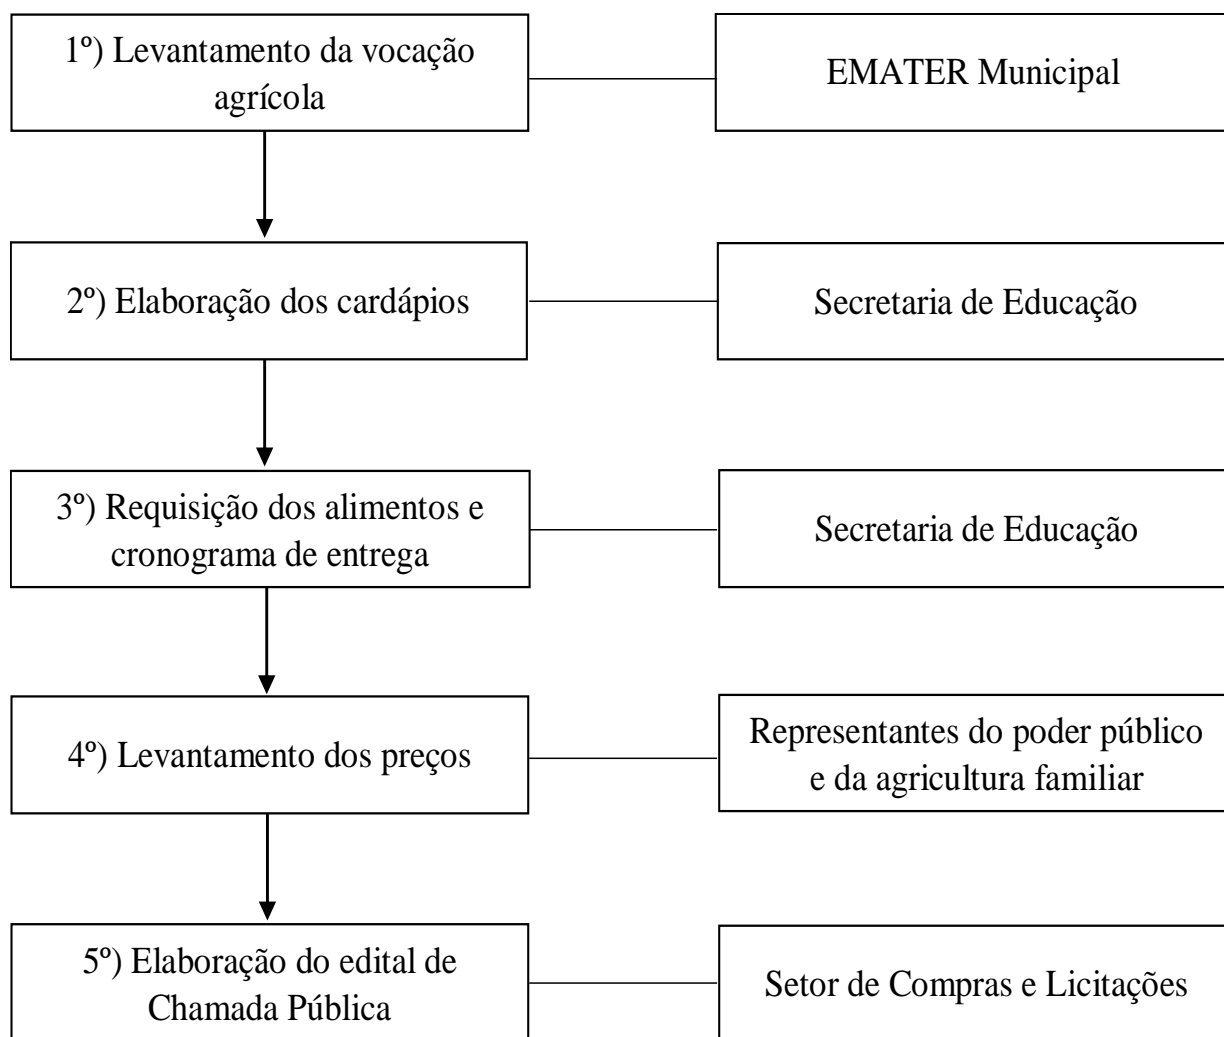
1º) Levantamento da vocação agrícola

EMATER Municipal

2º) Elaboração dos cardápios

Secretaria de Educação

3º) Requisição dos alimentos e cronograma de entrega

Secretaria de Educação

4º) Levantamento dos preços

Representantes do poder público e da agricultura familiar

5º) Elaboração do edital de Chamada Pública

Setor de Compras e Licitações